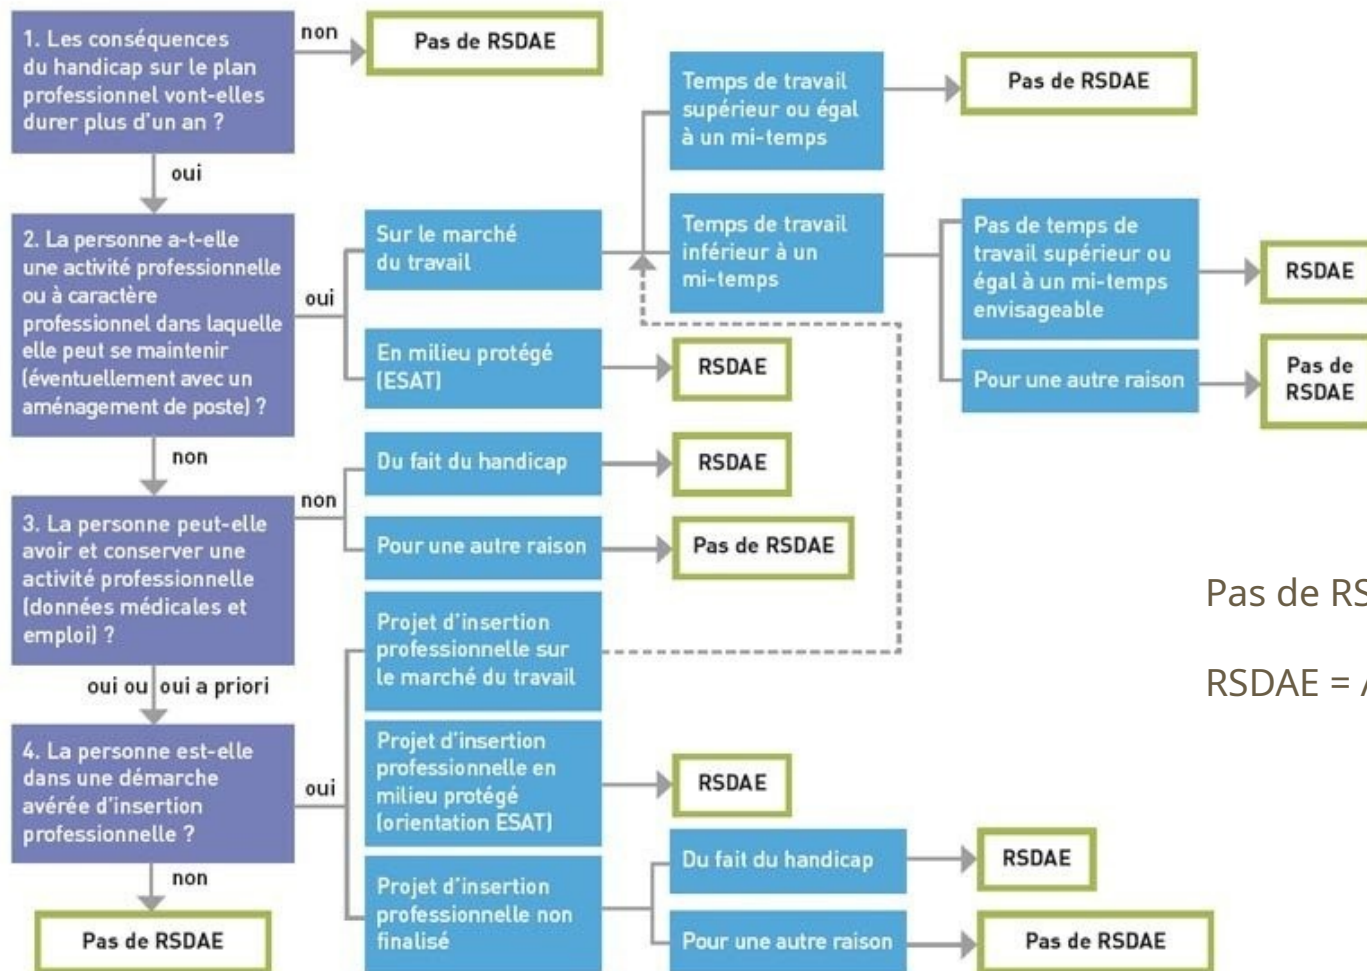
1. Les conséquences du handicap sur le plan professionnel vont-elles durer plus d'un an ?

non

Pas de RSDAE

oui

2. La personne a-t-elle une activité professionnelle ou à caractère professionnel dans laquelle elle peut se maintenir (éventuellement avec un aménagement de poste) ?

oui

Sur le marché du travail

Temps de travail supérieur ou égal à un mi-temps

Pas de RSDAE

Temps de travail inférieur à un mi-temps

Pas de temps de travail supérieur ou égal à un mi-temps envisageable

RSDAE

Pour une autre raison

Pas de RSDAE

En milieu protégé (ESAT)

RSDAE

non

non

Du fait du handicap

RSDAE

Pour une autre raison

Pas de RSDAE

3. La personne peut-elle avoir et conserver une activité professionnelle (données médicales et emploi) ?

oui ou oui a priori

Projet d'insertion professionnelle sur le marché du travail

4. La personne est-elle dans une démarche avérée d'insertion professionnelle ?

oui

Projet d'insertion professionnelle en milieu protégé (orientation ESAT)

RSDAE

Projet d'insertion professionnelle non finalisé

Du fait du handicap

RSDAE

Pour une autre raison

Pas de RSDAE

non

Pas de RSDAE

Pas de RS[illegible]

RSDAE = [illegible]